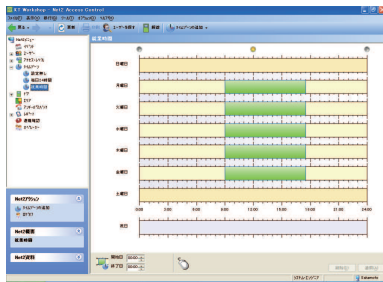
KT Workshop - Net2 Access Control

ファイル(F) 表示(V) 操作(A) ツール(T) オプション(O) ヘルプ(H)

戻る 更新 ユーザーを探す 通知 タイムゾーンの追加

Net2ビュー

経過時間

日曜日

月曜日

火曜日

水曜日

木曜日

金曜日

土曜日

祝日

00:00 02:00 04:00 06:00 08:00 10:00 12:00 14:00 16:00 18:00 20:00 22:00 24:00

Net2オプション

タイムゾーンの追加

印刷

Net2概要

経過時間

Net2資料

開始日 00:00

終了日 00:00

システムとエンジニア